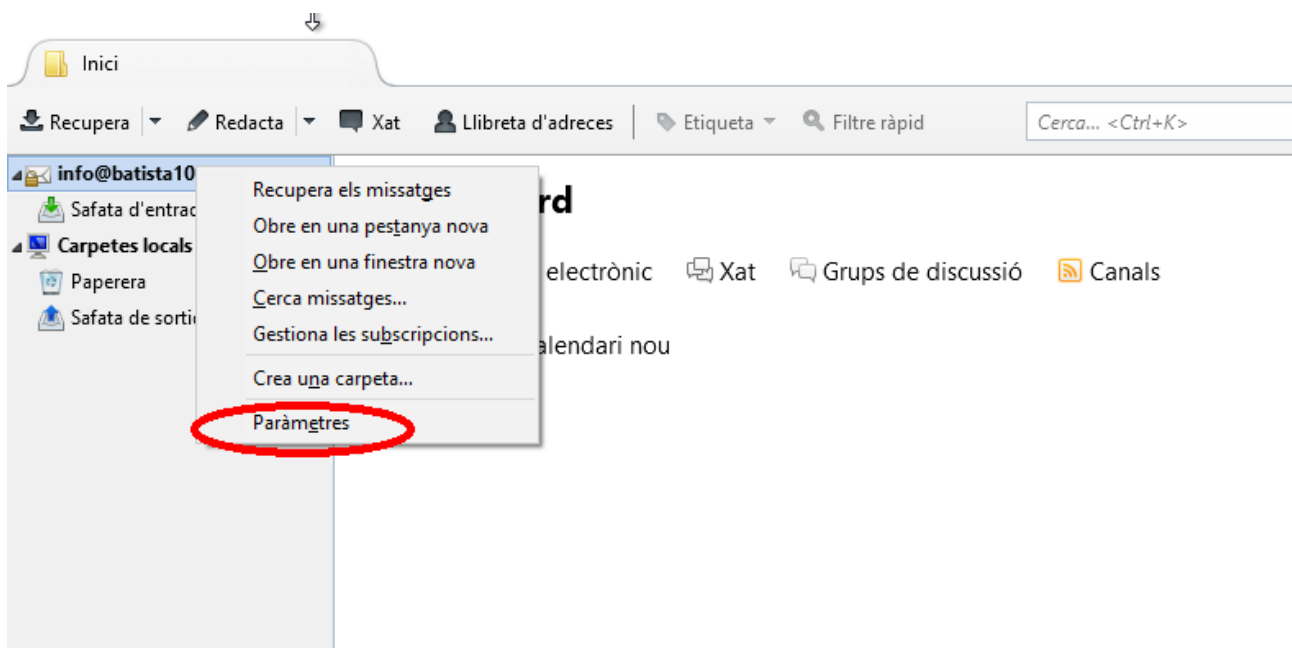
Inici

Recupera | Redacta | Xat | Llibreta d'adreces | Etiqueta | Filtre ràpid | Cerca... <Ctrl+K>

info@batista10
Safata d'entrad
Carpetes locals
Paperera
Safata de sortid

Recupera els missatges
Obre en una pestanya nova
Obre en una finestra nova
Cerca missatges...
Gestiona les subscripcions...
Crea una carpeta...
Paràmetres

rd
electrònic Xat Grups de discussió Canals
alendari nou